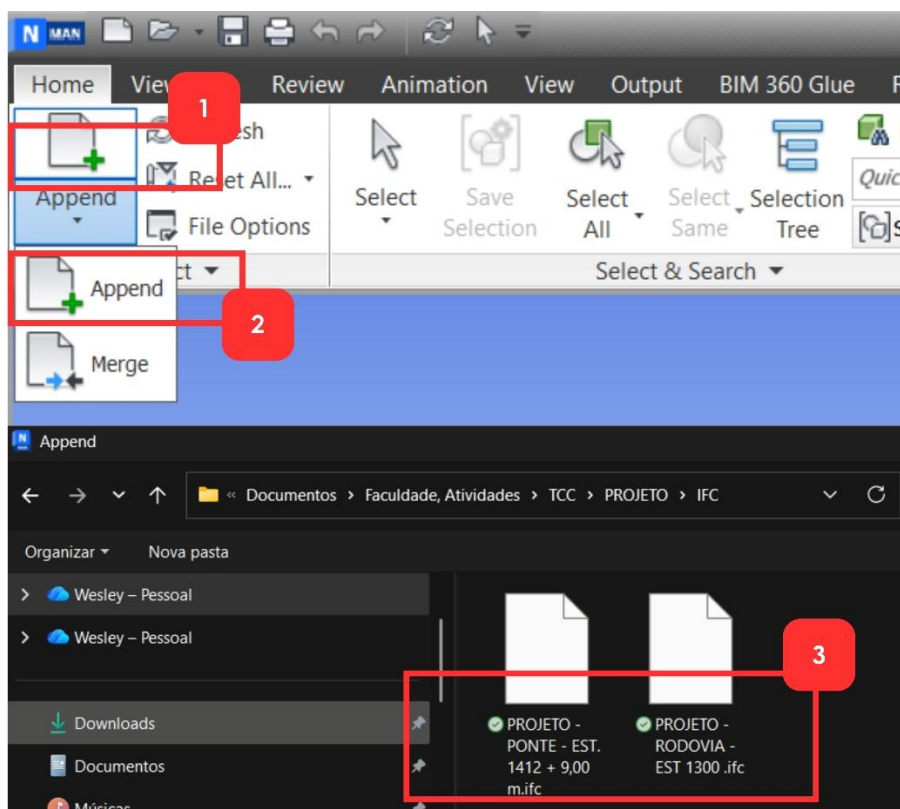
N MAN

Home View Review Animation View Output BIM 360 Glue F

1

Refresh
Reset All...
Append
File Options
Select
Save Selection
Select All
Select Same
Selection Tree
Quic
Select
Select & Search

Append

2

Merge

Append

Documentos › Faculdade, Atividades › TCC › PROJETO › IFC

Organizar
Nova pasta

Wesley – Pessoal
Wesley – Pessoal

Downloads
Documentos
Músicas

3

PROJETO - PONTE - EST. 1412 + 9,00 m.ifc
PROJETO - RODOVIA - EST 1300 .ifc